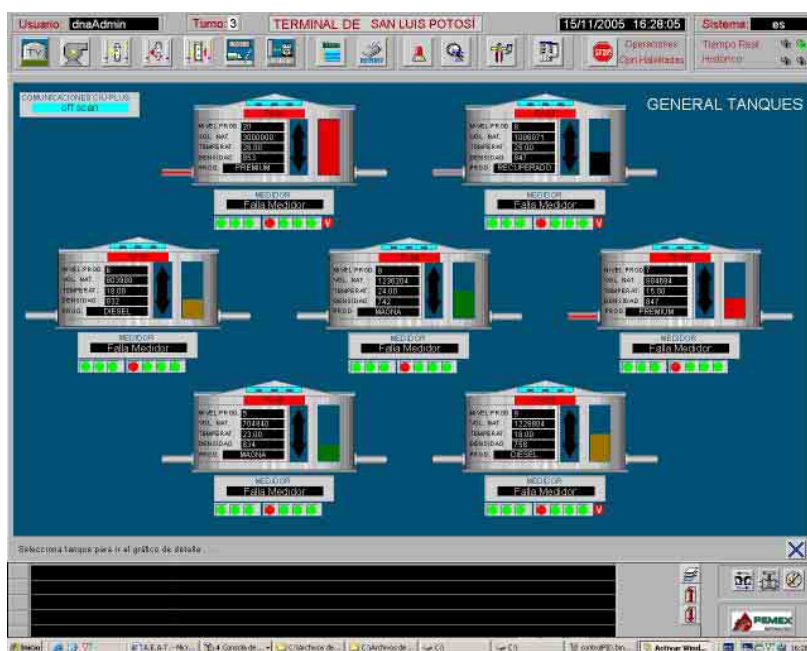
Usuario dnaAdmin Turno 3 TERMINAL DE SAN LUIS POTOSI 15/11/2005 16:28:05 Sistema: es

Operadores Con Habilidades

Tiempo Real Histórico

COMUNICACIONES CIU PLUS off scan

GENERAL TANQUES

NIVEL PROD. 20
VOL. NAT. 3000000
TEMPERAT. 20.00
DENSIDAD 853
PROD. PREMIUM

MEDIDOR
Falla Medidor

NIVEL PROD. 6
VOL. NAT. 1006071
TEMPERAT. 25.00
DENSIDAD 847
PROD. RECUPERADO

MEDIDOR
Falla Medidor

NIVEL PROD. 6
VOL. NAT. 603900
TEMPERAT. 18.00
DENSIDAD 832
PROD. DIESEL

MEDIDOR
Falla Medidor

NIVEL PROD. 8
VOL. NAT. 1236204
TEMPERAT. 24.00
DENSIDAD 742
PROD. MAGNA

MEDIDOR
Falla Medidor

NIVEL PROD. 7
VOL. NAT. 604694
TEMPERAT. 15.00
DENSIDAD 847
PROD. PREMIUM

MEDIDOR
Falla Medidor

NIVEL PROD. 5
VOL. NAT. 704840
TEMPERAT. 23.00
DENSIDAD 834
PROD. MAGNA

MEDIDOR
Falla Medidor

NIVEL PROD. 8
VOL. NAT. 1229804
TEMPERAT. 19.00
DENSIDAD 759
PROD. DIESEL

MEDIDOR
Falla Medidor

Selecciona tanque para ir al gráfico de detalle ...

PEMEX

Inicio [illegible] Consola de... C:\Archivos de... C:\Archivos de... C:\ controlPD.bin... Activar Wind...